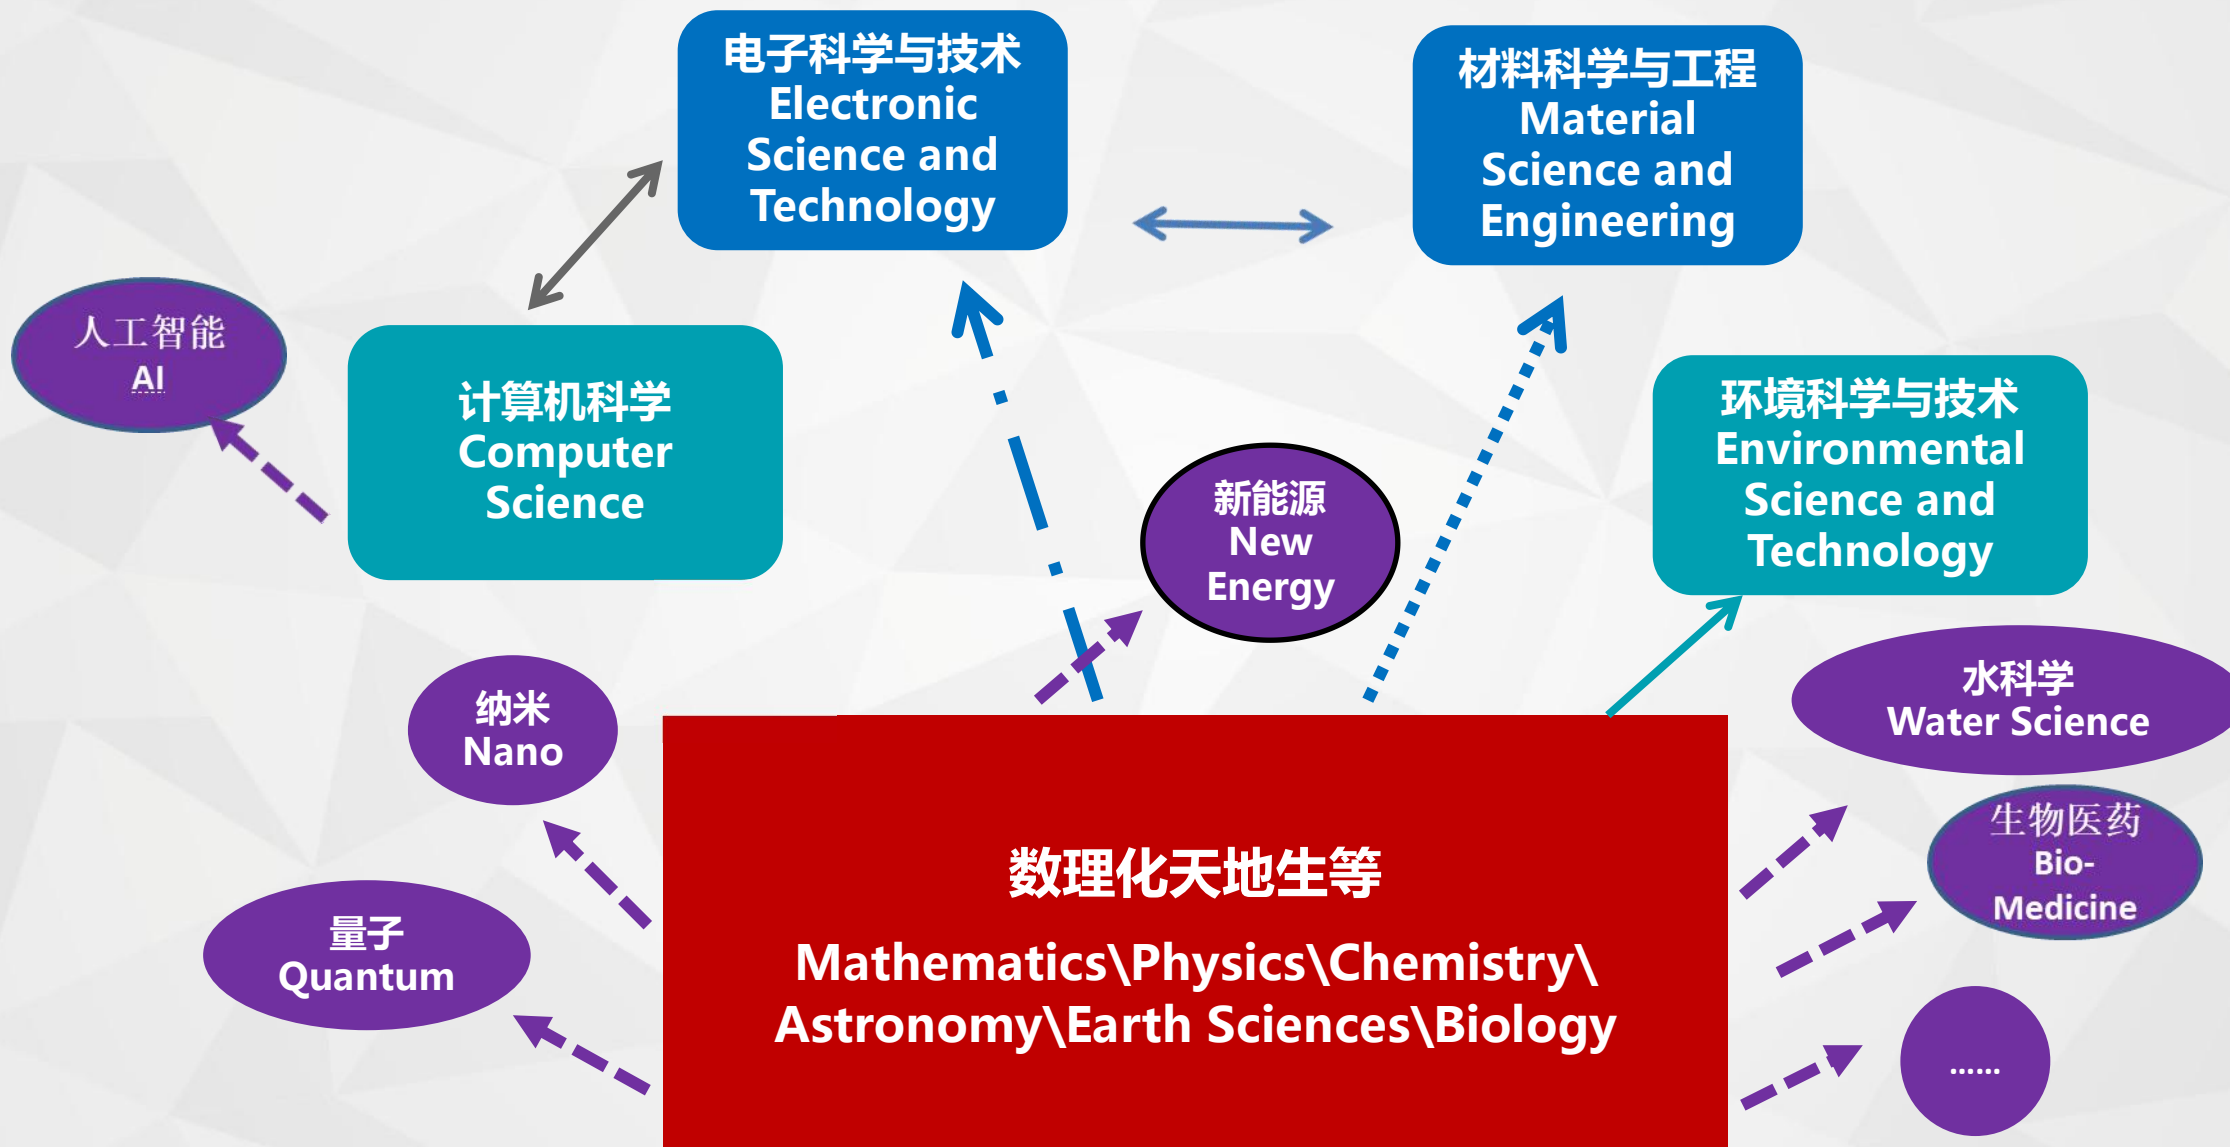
电子科学与技术
Electronic Science and Technology

材料科学与工程
Material Science and Engineering

人工智能
AI

计算机科学
Computer Science

环境科学与技术
Environmental Science and Technology

新能源
New Energy

纳米
Nano

水科学
Water Science

生物医药
Bio-Medicine

量子
Quantum

数理化天地生等

Mathematics\Physics\Chemistry\ Astronomy\Earth Sciences\Biology

……